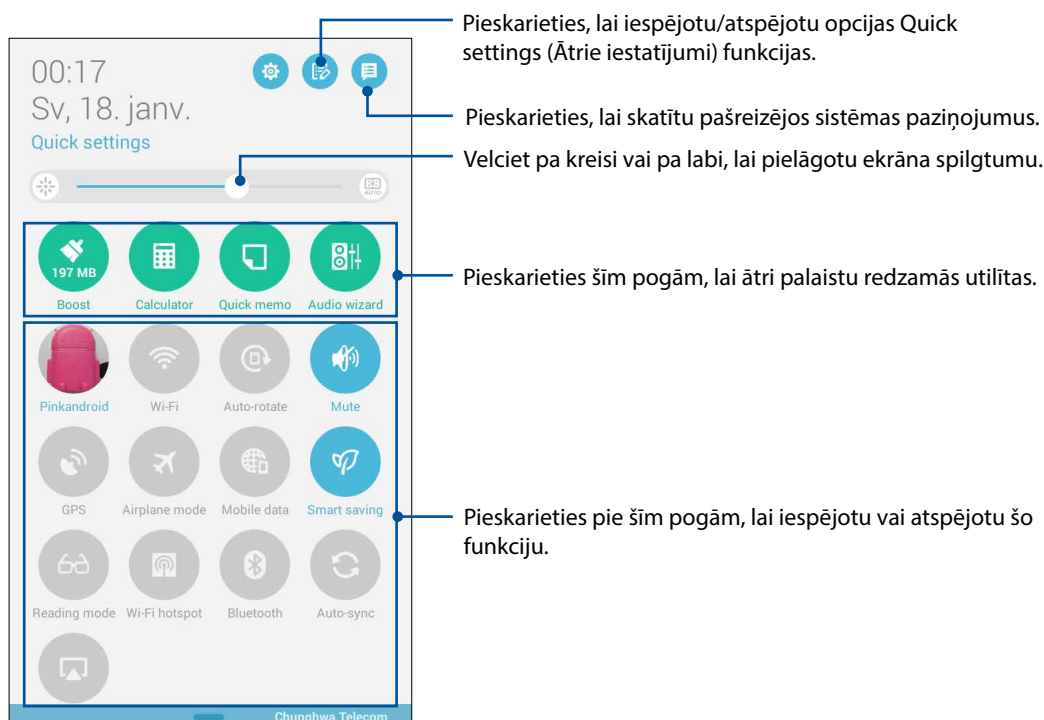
00:17
Sv, 18. janv.
Quick settings

Pieskarieties, lai iespējotu/atspējotu opcijas Quick settings (Ātrie iestatījumi) funkcijas.

Pieskarieties, lai skatītu pašreizējos sistēmas paziņojumus.

Velciet pa kreisi vai pa labi, lai pielāgotu ekrāna spilgtumu.

AUTO

197 MB
Boost
Calculator
Quick memo
Audio wizard

Pieskarieties šīm pogām, lai ātri palaistu redzamās utilītas.

Pinkandroid
Wi-Fi
Auto-rotate
Mute
GPS
Airplane mode
Mobile data
Smart saving
Reading mode
Wi-Fi hotspot
Bluetooth
Auto-sync

Pieskarieties pie šīm pogām, lai iespējotu vai atspējotu šo funkciju.

Chunghwa Telecom